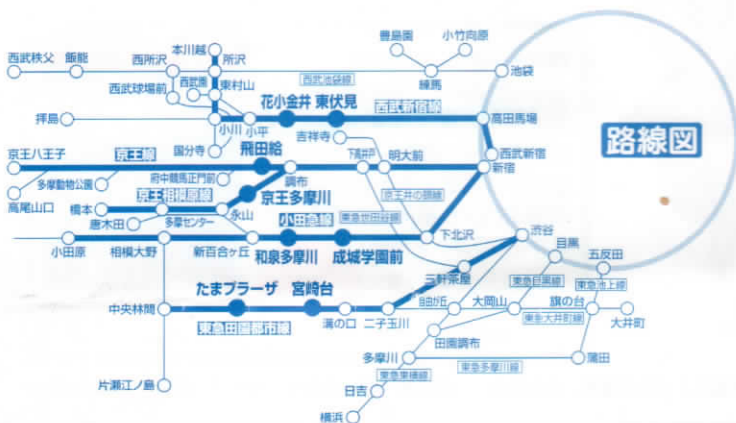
路線図

西武秩父
飯能
西所沢
本川越
所沢
西武球場前
西武園
東村山
豊島園
小竹向原
練馬
池袋
西武池袋線
拝島
小川
小平
花小金井
東伏見
西武新宿線
高田馬場
国分寺
吉祥寺
京王八王子
京王線
飛田給
下高井戸
明大前
西武新宿
新宿
多摩動物公園
府中競馬正門前
京王井の頭線
高尾山口
京王相模原線
調布
京王多摩川
橋本
唐木田
多摩センター
永山
小田急線
東急世田谷線
下北沢
渋谷
小田原
相模大野
新百合ヶ丘
和泉多摩川
成城学園前
目黒
五反田
三軒茶屋
東急池上線
自由が丘
大岡山
旗の台
東急目黒線
中央林間
たまプラーザ
宮崎台
溝の口
二子玉川
東急大井町線
大井町
東急田園都市線
田園調布
多摩川
蒲田
東急多摩川線
東急東横線
片瀬江ノ島
日吉
横浜